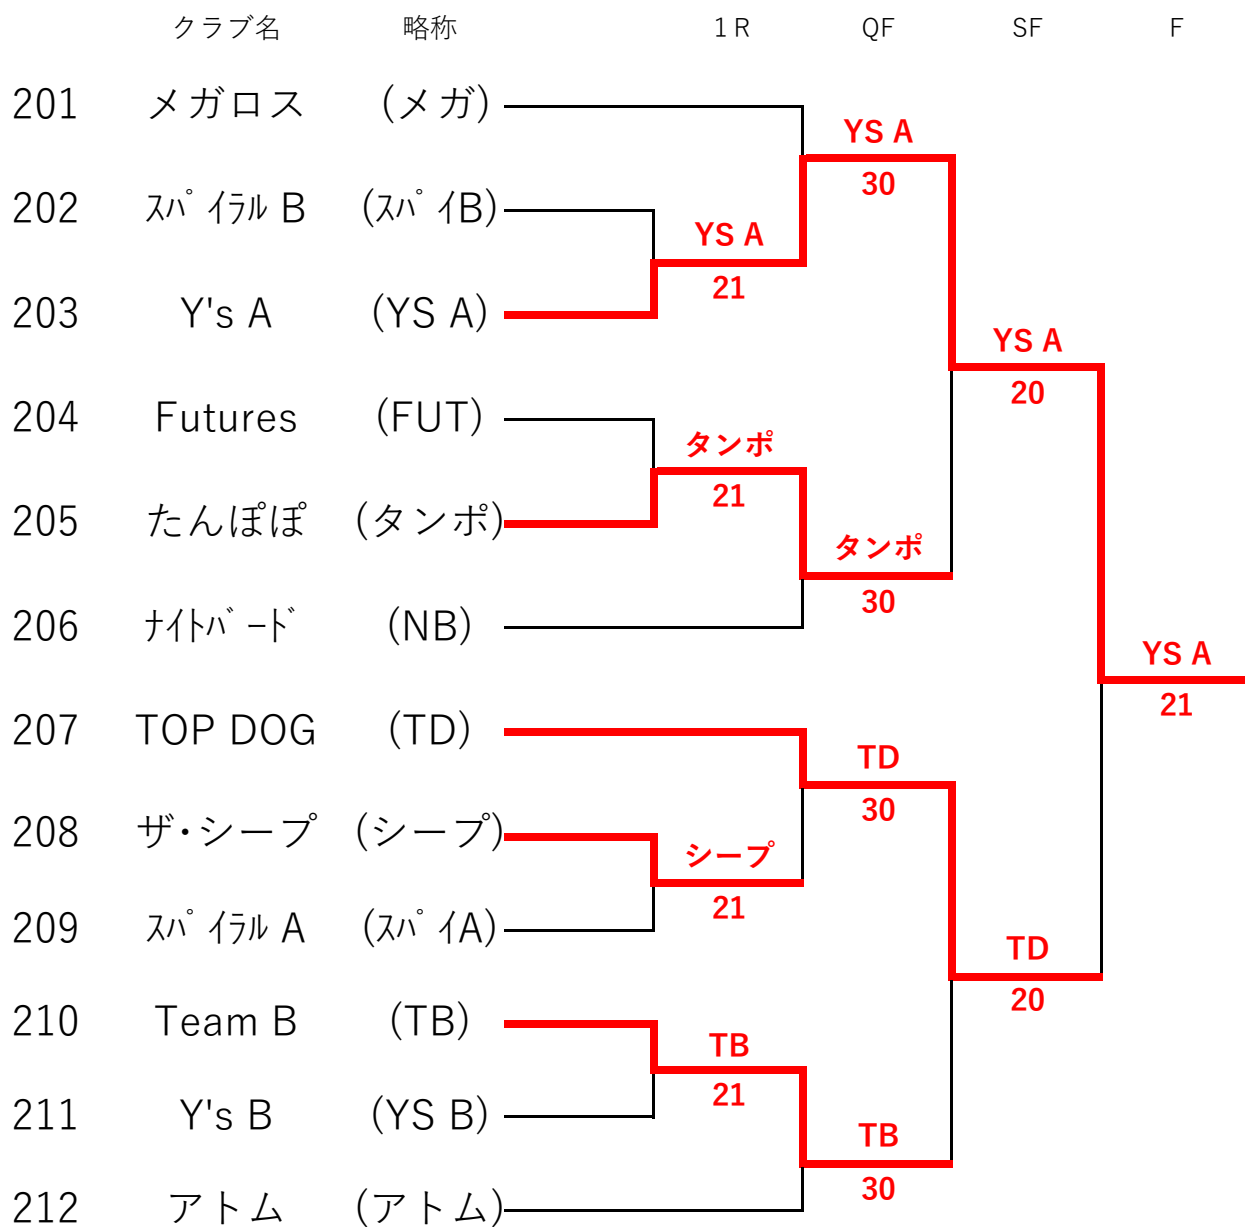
| | クラブ名 | 略称 |
|---|---|---|
| 201 | メガロス | (メガ) |
| 202 | ｽﾊﾟｲﾗﾙ B | (ｽﾊﾟｲB) |
| 203 | Y's A | (YS A) |
| 204 | Futures | (FUT) |
| 205 | たんぽぽ | (タンポ) |
| 206 | ﾅｲﾄﾊﾞｰﾄﾞ | (NB) |
| 207 | TOP DOG | (TD) |
| 208 | ザ・シープ | (シープ) |
| 209 | ｽﾊﾟｲﾗﾙ A | (ｽﾊﾟｲA) |
| 210 | Team B | (TB) |
| 211 | Y's B | (YS B) |
| 212 | アトム | (アトム) |

1R
YS A
21
タンポ
21
シープ
21
TB
21

QF
YS A
30
タンポ
30
TD
30
TB
30

SF
YS A
20
TD
20

F
YS A
21